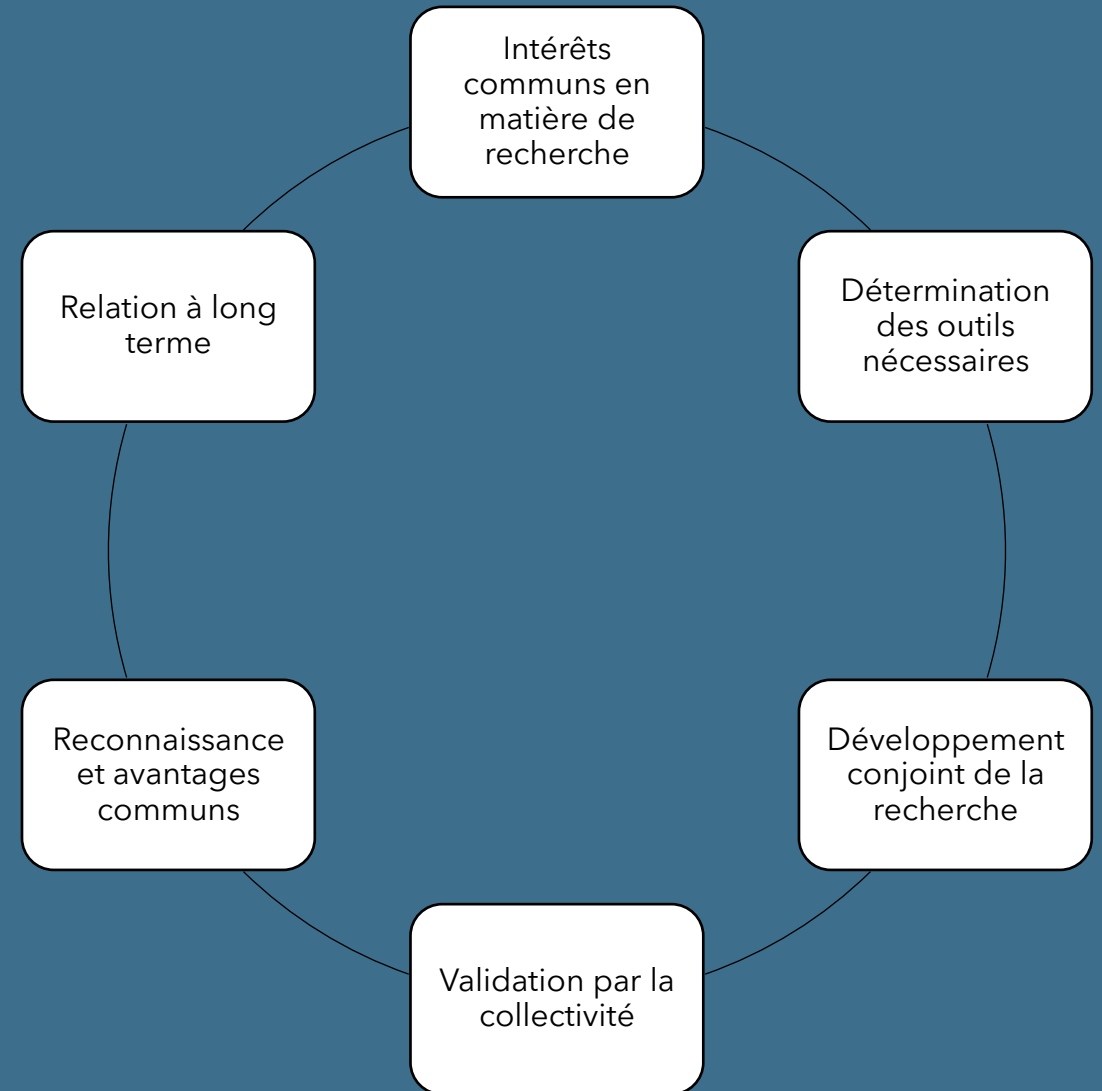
Intérêts communs en matière de recherche

Détermination des outils nécessaires

Développement conjoint de la recherche

Validation par la collectivité

Reconnaissance et avantages communs

Relation à long terme